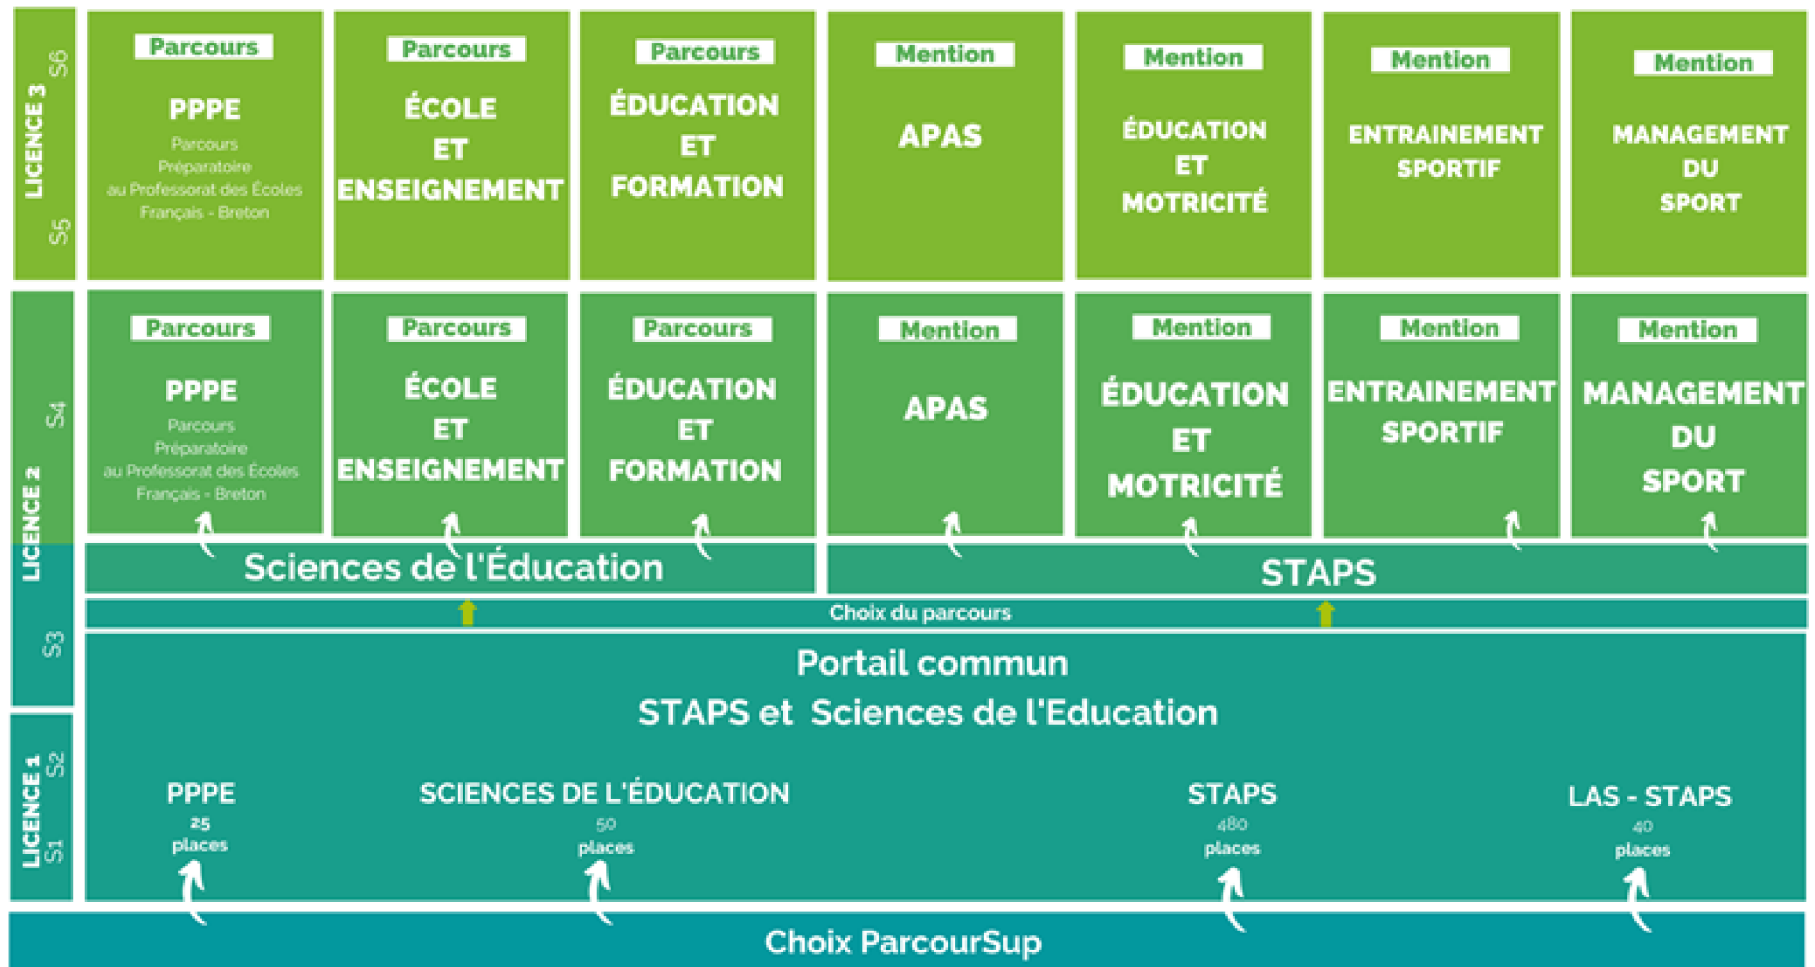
LICENCE 3
S6
S5

Parcours
PPPE
Parcours Préparatoire au Professorat des Écoles Français - Breton

Parcours
ÉCOLE ET ENSEIGNEMENT

Parcours
ÉDUCATION ET FORMATION

Mention
APAS

Mention
ÉDUCATION ET MOTRICITÉ

Mention
ENTRAINEMENT SPORTIF

Mention
MANAGEMENT DU SPORT

LICENCE 2
S4
S3

Parcours
PPPE
Parcours Préparatoire au Professorat des Écoles Français - Breton

Parcours
ÉCOLE ET ENSEIGNEMENT

Parcours
ÉDUCATION ET FORMATION

Mention
APAS

Mention
ÉDUCATION ET MOTRICITÉ

Mention
ENTRAINEMENT SPORTIF

Mention
MANAGEMENT DU SPORT

Sciences de l'Éducation

STAPS

Choix du parcours

LICENCE 1
S2
S1

Portail commun
STAPS et Sciences de l'Education

PPPE
25 places

SCIENCES DE L'ÉDUCATION
50 places

STAPS
480 places

LAS - STAPS
40 places

Choix ParcourSup